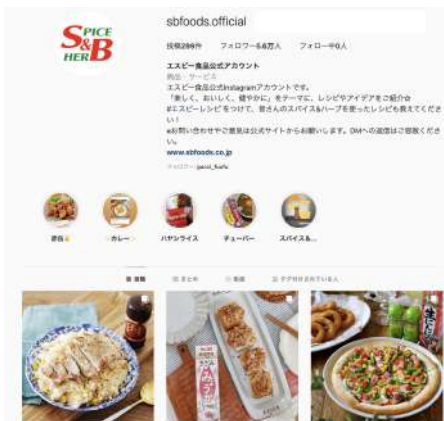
SPICE
S&B
HERB

sbfoods.official

投稿289件　フォロワー5.8万人　フォロー中0人

エスビー食品公式アカウント
商品・サービス
エスビー食品公式Instagramアカウントです。
「楽しく、おいしく、健やかに」をテーマに、レシピやアイデアをご紹介
#エスビーレシピ をつけて、皆さんのスパイス&ハーブを使ったレシピも教えてください！
※お問い合わせやご意見は公式サイトからお願いします。DMへの返信はご容赦ください。
www.sbfoods.co.jp
フォロワー: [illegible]

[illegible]　カレー　ハヤシライス　チューバー　スパイス&...

投稿　まとめ　動画　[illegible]